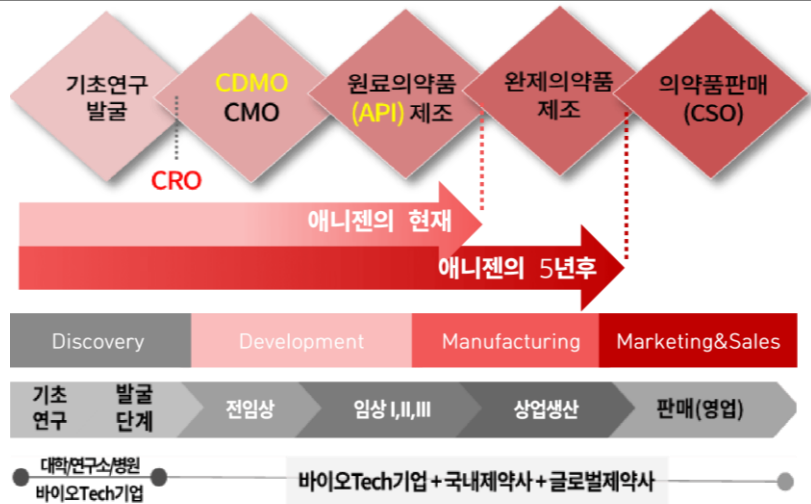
기초연구 발굴

CDMO CMO

원료의약품 (API) 제조

완제의약품 제조

의약품판매 (CSO)

CRO

애니젠의 현재

애니젠의 5년후

| Discovery | Development | Manufacturing | Marketing&Sales |
|---|---|---|---|

기초 연구 발굴 단계

전임상

임상 I,II,III

상업생산

판매(영업)

대학/연구소/병원 바이오Tech기업

바이오Tech기업+국내제약사+글로벌제약사